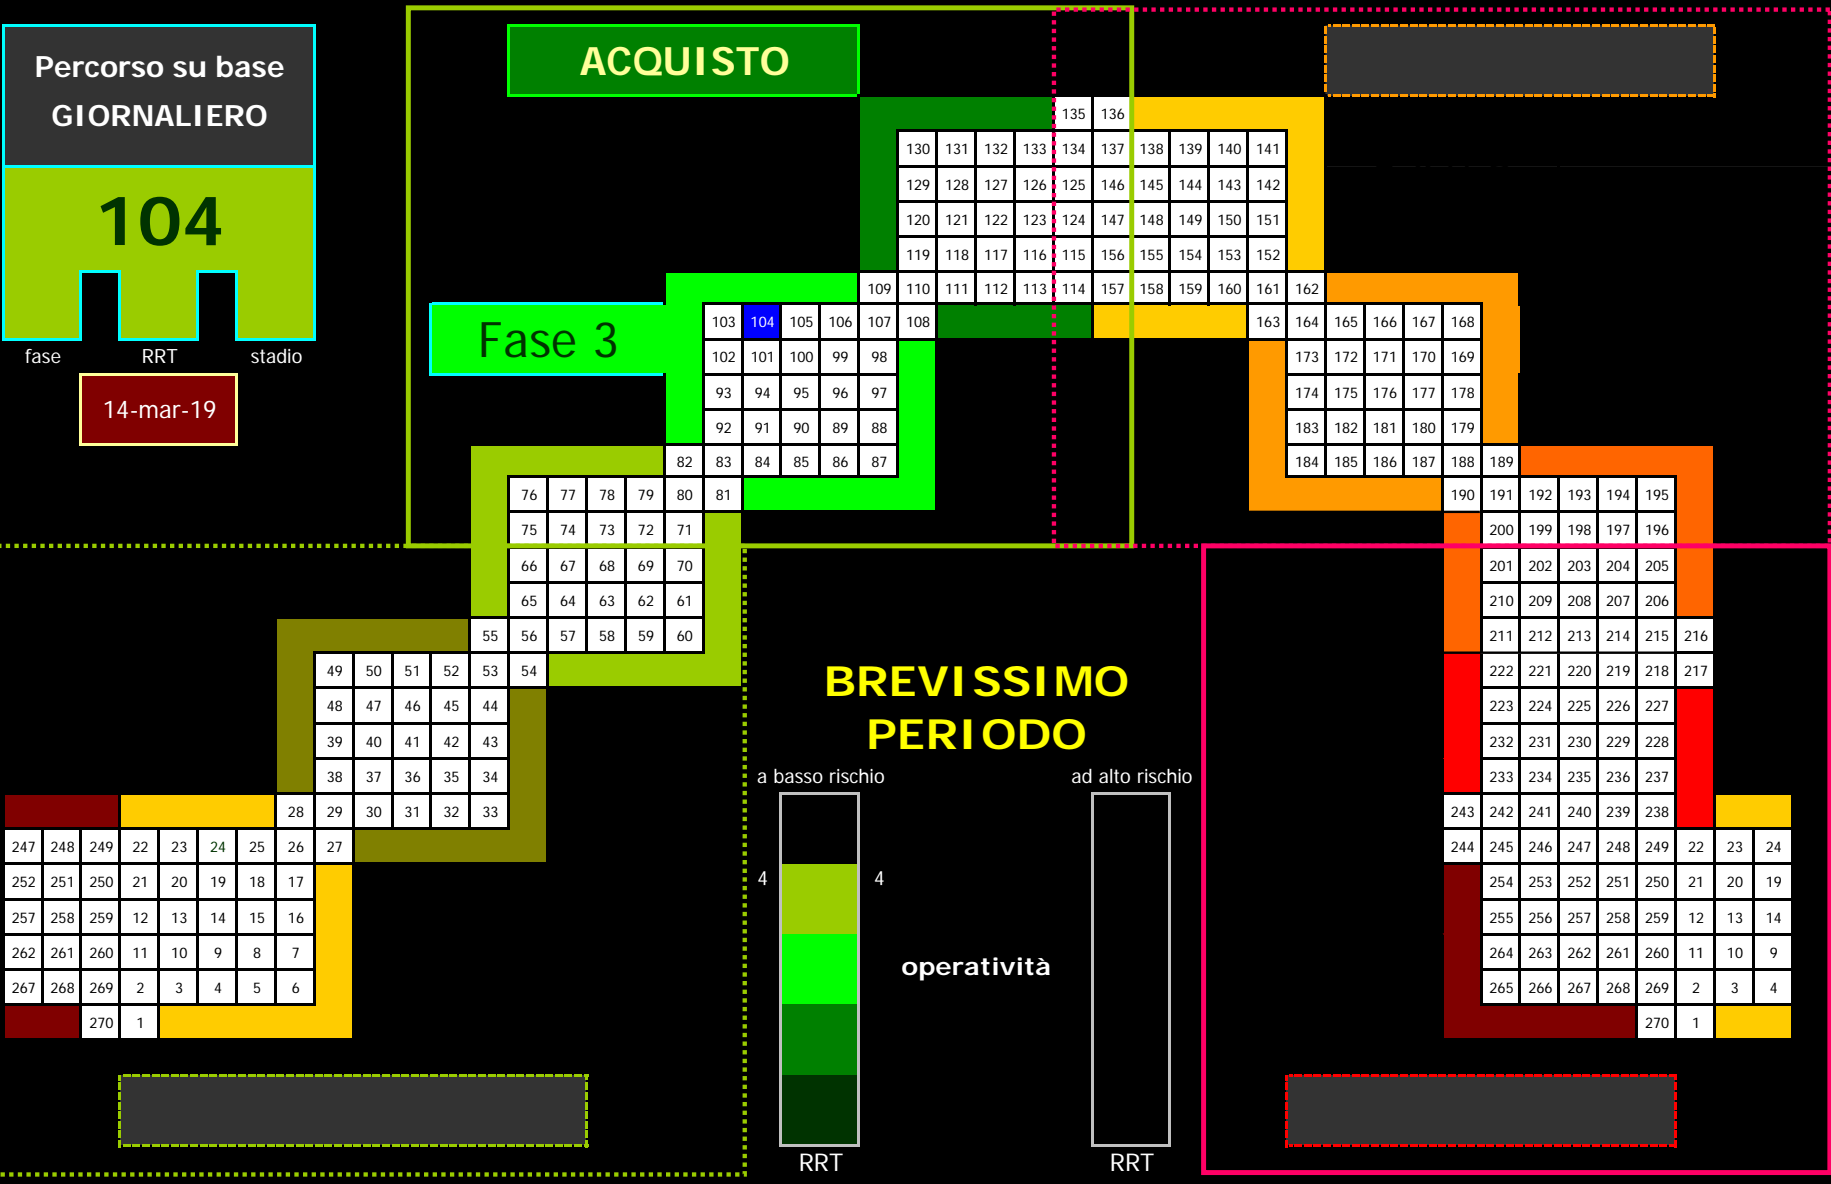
Percorso su base GIORNALIERO

104

fase RRT stadio

14-mar-19

ACQUISTO

Fase 3

135 136
130 131 132 133 134 137 138 139 140 141
129 128 127 126 125 146 145 144 143 142
120 121 122 123 124 147 148 149 150 151
119 118 117 116 115 156 155 154 153 152
109 110 111 112 113 114 157 158 159 160 161 162
103 104 105 106 107 108 163 164 165 166 167 168
102 101 100 99 98 173 172 171 170 169
93 94 95 96 97 174 175 176 177 178
92 91 90 89 88 183 182 181 180 179
82 83 84 85 86 87 184 185 186 187 188 189
76 77 78 79 80 81 190 191 192 193 194 195
75 74 73 72 71 200 199 198 197 196
66 67 68 69 70 201 202 203 204 205
65 64 63 62 61 210 209 208 207 206
55 56 57 58 59 60 211 212 213 214 215 216
49 50 51 52 53 54 222 221 220 219 218 217
48 47 46 45 44 223 224 225 226 227
39 40 41 42 43 232 231 230 229 228
38 37 36 35 34 233 234 235 236 237
28 29 30 31 32 33 243 242 241 240 239 238
247 248 249 22 23 24 25 26 27 244 245 246 247 248 249 22 23 24
252 251 250 21 20 19 18 17 254 253 252 251 250 21 20 19
257 258 259 12 13 14 15 16 255 256 257 258 259 12 13 14
262 261 260 11 10 9 8 7 264 263 262 261 260 11 10 9
267 268 269 2 3 4 5 6 265 266 267 268 269 2 3 4
270 1 270 1

BREVISSIMO PERIODO

a basso rischio

ad alto rischio

4 4

operatività

RRT

RRT